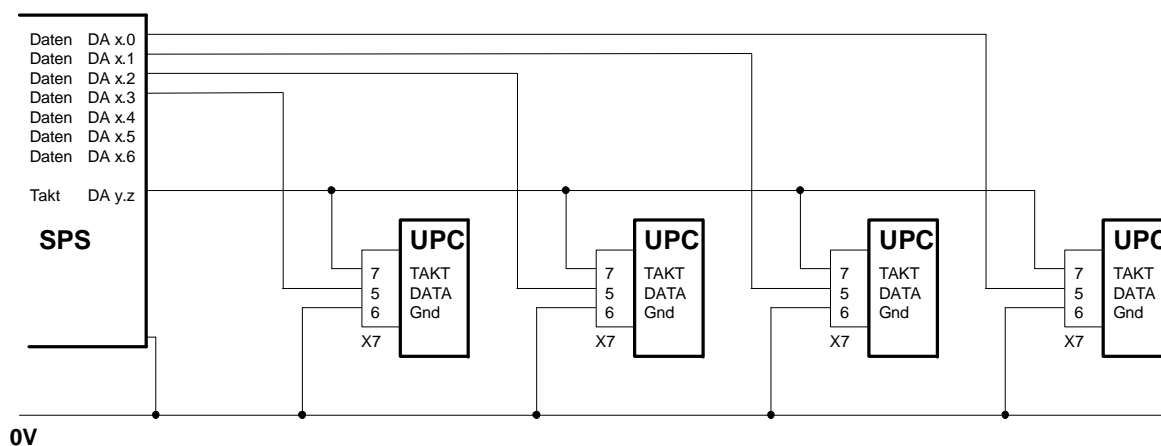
Daten DA x.0
Daten DA x.1
Daten DA x.2
Daten DA x.3
Daten DA x.4
Daten DA x.5
Daten DA x.6

Takt DA y.z

SPS

UPC
7 TAKT
5 DATA
6 Gnd
X7

UPC
7 TAKT
5 DATA
6 Gnd
X7

UPC
7 TAKT
5 DATA
6 Gnd
X7

UPC
7 TAKT
5 DATA
6 Gnd
X7

0V